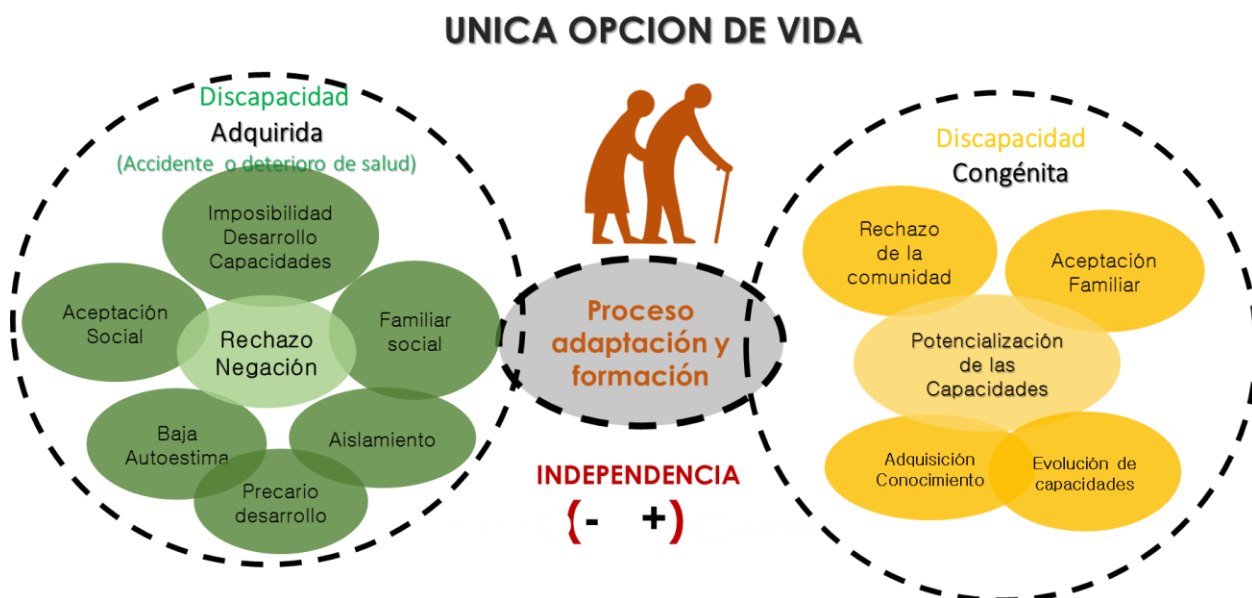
UNICA OPCION DE VIDA

Discapacidad
Adquirida
(Accidente o deterioro de salud)

Imposibilidad Desarrollo Capacidades

Aceptación Social

Rechazo Negación

Familiar social

Baja Autoestima

Aislamiento

Precario desarrollo

Proceso adaptación y formación

INDEPENDENCIA
(- +)

Discapacidad
Congénita

Rechazo de la comunidad

Aceptación Familiar

Potencialización de las Capacidades

Adquisición Conocimiento

Evolución de capacidades